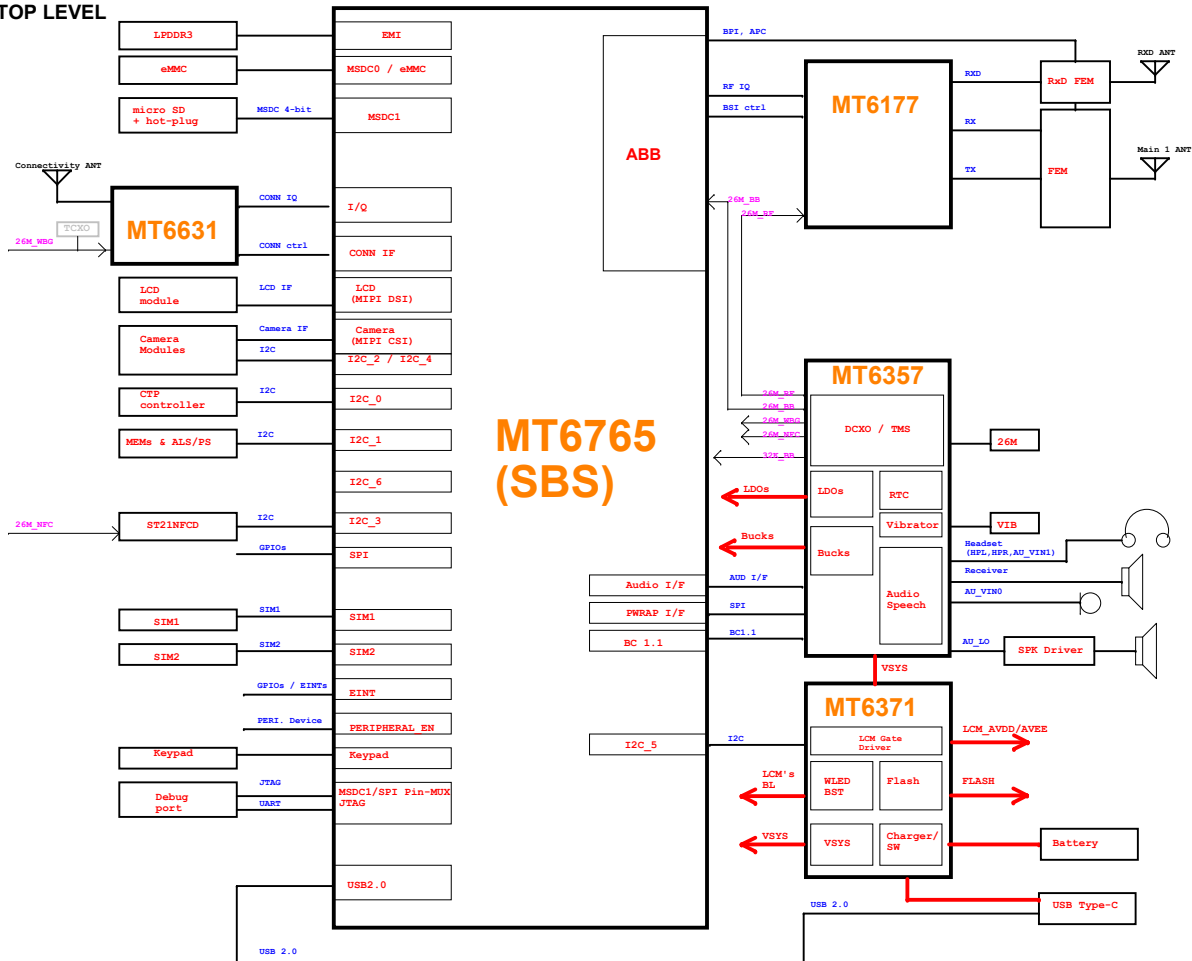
TOP LEVEL

LPDDR3
eMMC
micro SD + hot-plug
MSDC 4-bit
Connectivity ANT
MT6631
TCXO
26M_WBG
CONN IQ
CONN ctrl
LCD module
LCD IF
Camera Modules
Camera IF
I2C
CTP controller
I2C
MEMs & ALS/PS
I2C
26M_NFC
ST21NFCD
I2C
GPIOs
SIM1
SIM1
SIM2
SIM2
GPIOs / EINTs
PERI. Device
Keypad
Debug port
JTAG
UART
USB 2.0

EMI
MSDC0 / eMMC
MSDC1
I/Q
CONN IF
LCD (MIPI DSI)
Camera (MIPI CSI)
I2C_2 / I2C_4
I2C_0
I2C_1
I2C_6
I2C_3
SPI
SIM1
SIM2
EINT
PERIPHERAL EN
Keypad
MSDC1/SPI Pin-MUX JTAG
USB2.0

ABB
MT6765 (SBS)
Audio I/F
PWRAP I/F
BC 1.1
I2C_5

BPI, APC
RF IQ
BSI ctrl
MT6177
RXD
RX
TX
RxD FEM
FEM
RXD ANT
Main 1 ANT
26M_BB
26M_RF

MT6357
26M_RF
26M_BB
26M_WBG
26M_NFC
32K_BB
DCXO / TMS
26M
LDOs
LDOs
RTC
Vibrator
VIB
Bucks
Bucks
Audio Speech
Headset (HPL,HPR,AU_VIN1)
Receiver
AU_VIN0
AU_LO
SPK Driver
AUD I/F
SPI
BC1.1
VSYS

MT6371
I2C
LCM Gate Driver
LCM_AVDD/AVEE
LCM's BL
WLED BST
Flash
FLASH
VSYS
VSYS
Charger/ SW
Battery
USB 2.0
USB Type-C